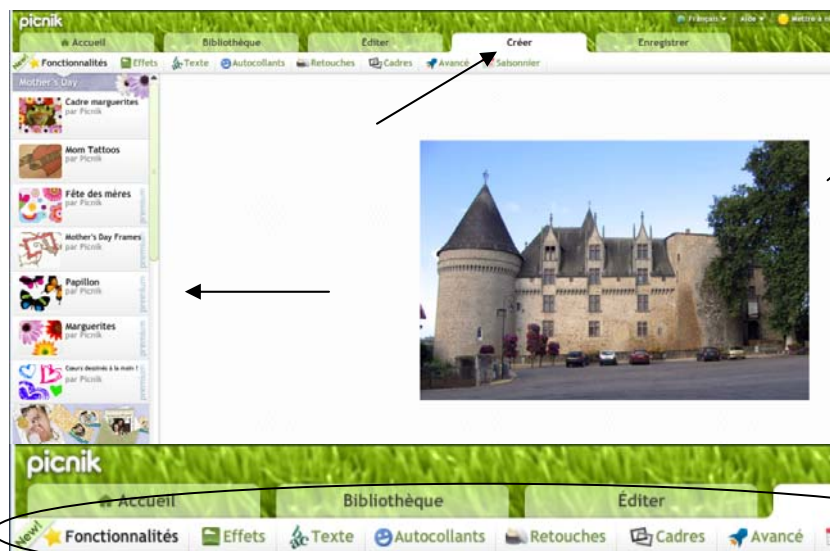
picnik
Français Aide Mettre à ni
Accueil Bibliothèque Éditer Créer Enregistrer
New! Fonctionnalités Effets Texte Autocollants Retouches Cadres Avancé Saisonnier
Mother's Day
Cadre marguerites par Picnik
Mom Tattoos par Picnik
Fête des mères par Picnik
Mother's Day Frames par Picnik
Papillon par Picnik
Marguerites par Picnik
Cœurs dessinés à la main ! par Picnik
premium
premium
premium
premium
picnik
Accueil Bibliothèque Éditer
New! Fonctionnalités Effets Texte Autocollants Retouches Cadres Avancé